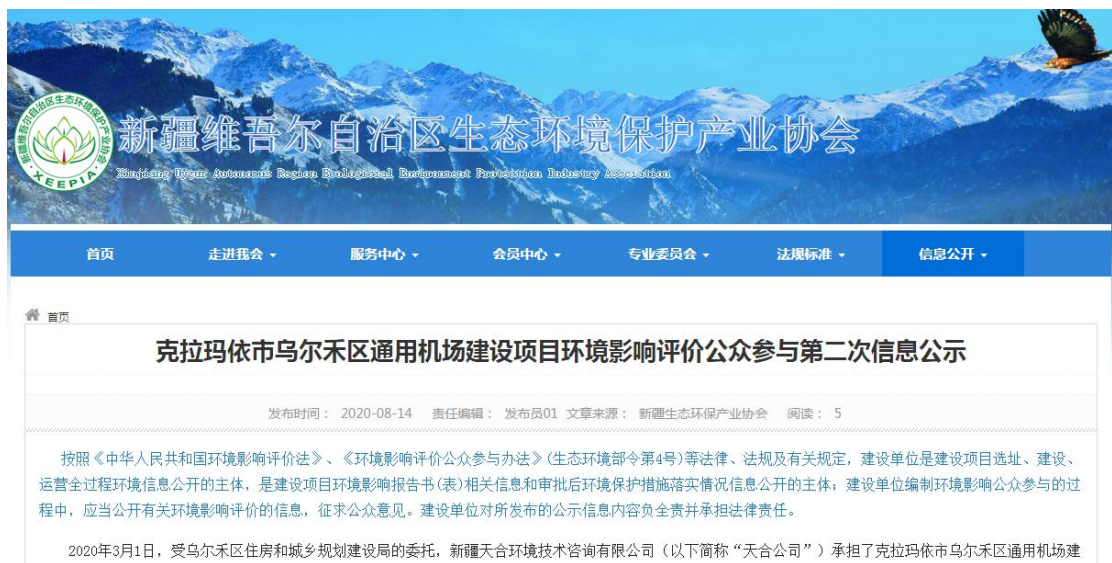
新疆维吾尔自治区生态环境保护产业协会
XEEPIA
Xinjiang Uygur Autonomous Region Ecological Environment Protection Industry Association

首页 走进我会 服务中心 会员中心 专业委员会 法规标准 信息公开

首页

克拉玛依市乌尔禾区通用机场建设项目环境影响评价公众参与第二次信息公示

发布时间： 2020-08-14 责任编辑： 发布员01 文章来源： 新疆生态环保产业协会 阅读： 5

按照《中华人民共和国环境影响评价法》、《环境影响评价公众参与办法》(生态环境部令第4号)等法律、法规及有关规定，建设单位是建设项目选址、建设、运营全过程环境信息公开的主体，是建设项目环境影响报告书(表)相关信息和审批后环境保护措施落实情况信息公开的主体；建设单位编制环境影响公众参与的过程中，应当公开有关环境影响评价的信息，征求公众意见。建设单位对所发布的公示信息内容负全责并承担法律责任。

2020年3月1日，受乌尔禾区住房和城乡规划建设局的委托，新疆天合环境技术咨询有限公司（以下简称“天合公司”）承担了克拉玛依市乌尔禾区通用机场建